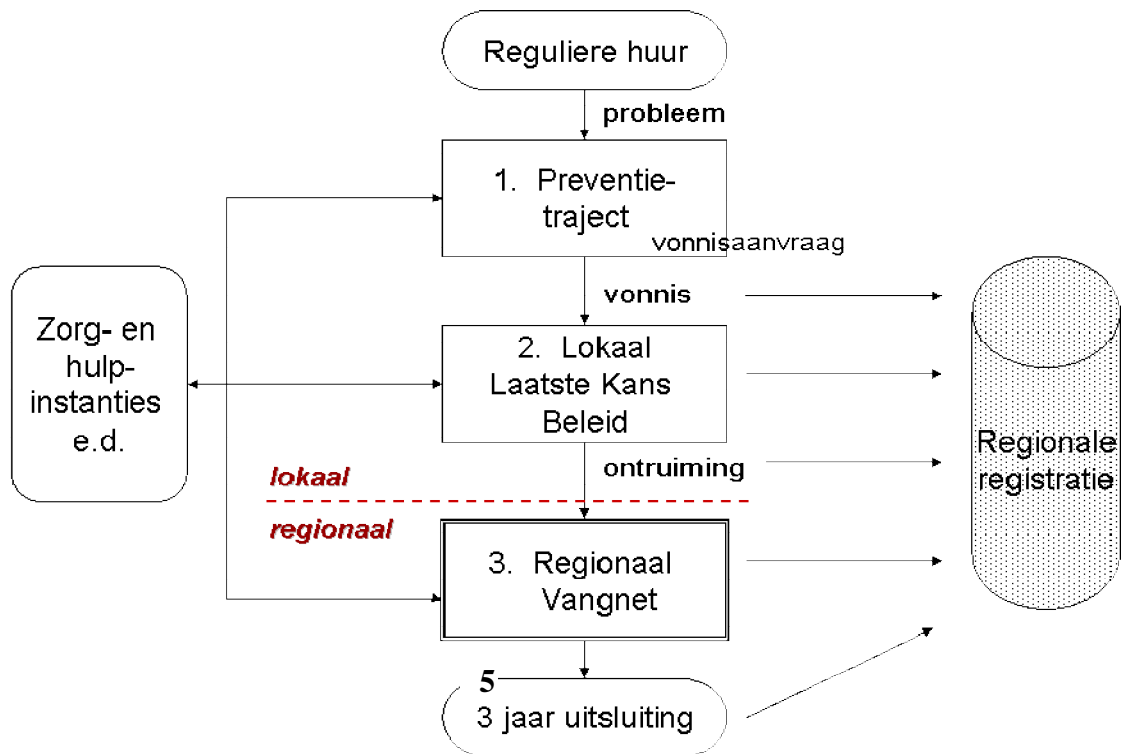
Reguliere huur

probleem

1. Preventietraject

vonnisaanvraag

vonnis

Zorg- en hulpinstanties e.d.

2. Lokaal Laatste Kans Beleid

ontruiming

lokaal

regionaal

3. Regionaal Vangnet

Regionale registratie

5

3 jaar uitsluiting